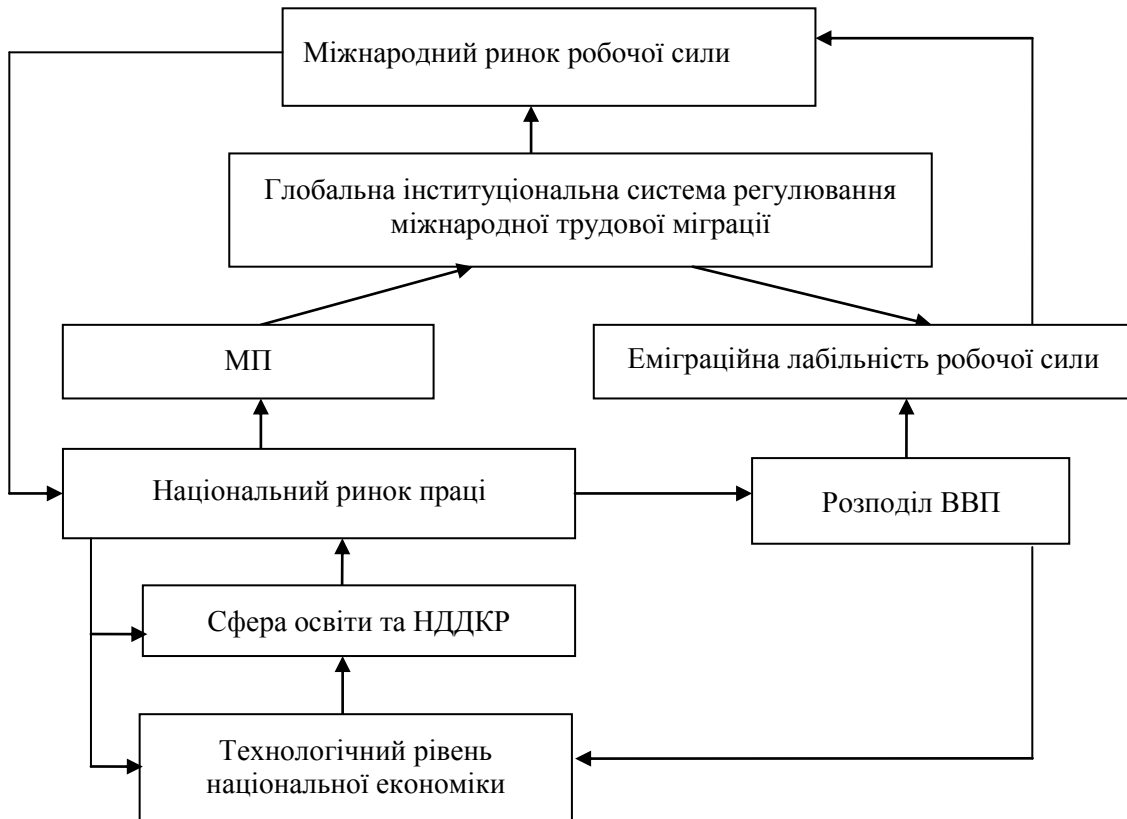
Міжнародний ринок робочої сили

Глобальна інституціональна система регулювання міжнародної трудової міграції

МП

Еміграційна лабільність робочої сили

Національний ринок праці

Розподіл ВВП

Сфера освіти та НДДКР

Технологічний рівень національної економіки